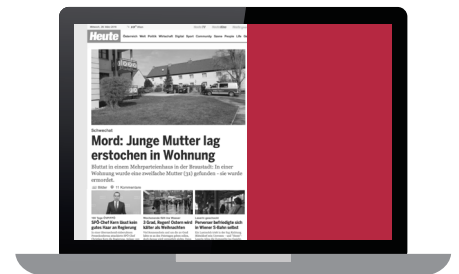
Heute

Österreich Welt Politik Wirtschaft Digital Sport Community Szene People Life

Schwechat

Mord: Junge Mutter lag erstochen in Wohnung

Bluttat in einem Mehrparteienhaus in der Brauntadt: In einer Wohnung wurde eine zweifache Mutter (31) gefunden – sie wurde ermordet.

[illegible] Bilder 11 Kommentare

SPÖ-Chef Kern lässt kein gutes Haar an Regierung

2 Grad, Regen! Ostern wird kälter als Weihnachten

Personen befreiedigte sich in Wiener S-Bahn selbst